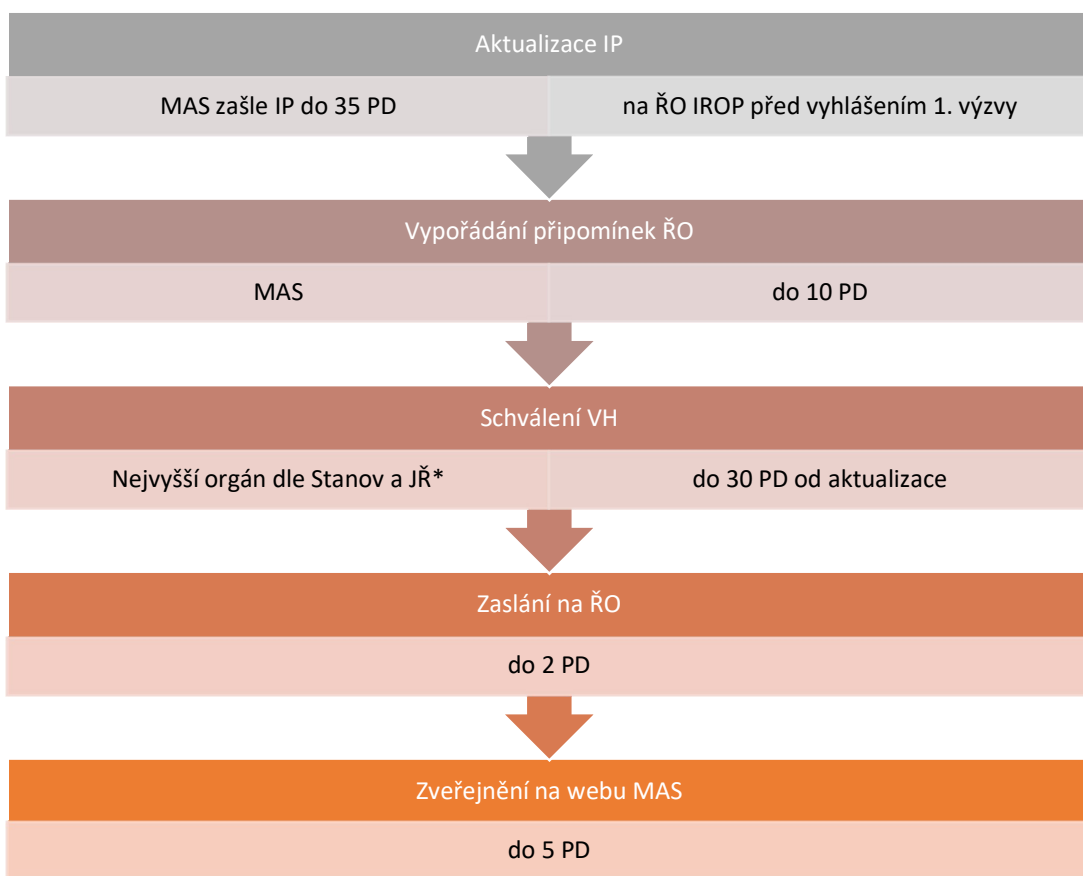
Aktualizace IP

MAS zašle IP do 35 PD

na ŘO IROP před vyhlášením 1. výzvy

Vypořádání připomínek ŘO

MAS

do 10 PD

Schválení VH

Nejvyšší orgán dle Stanov a JŘ*

do 30 PD od aktualizace

Zaslání na ŘO

do 2 PD

Zveřejnění na webu MAS

do 5 PD